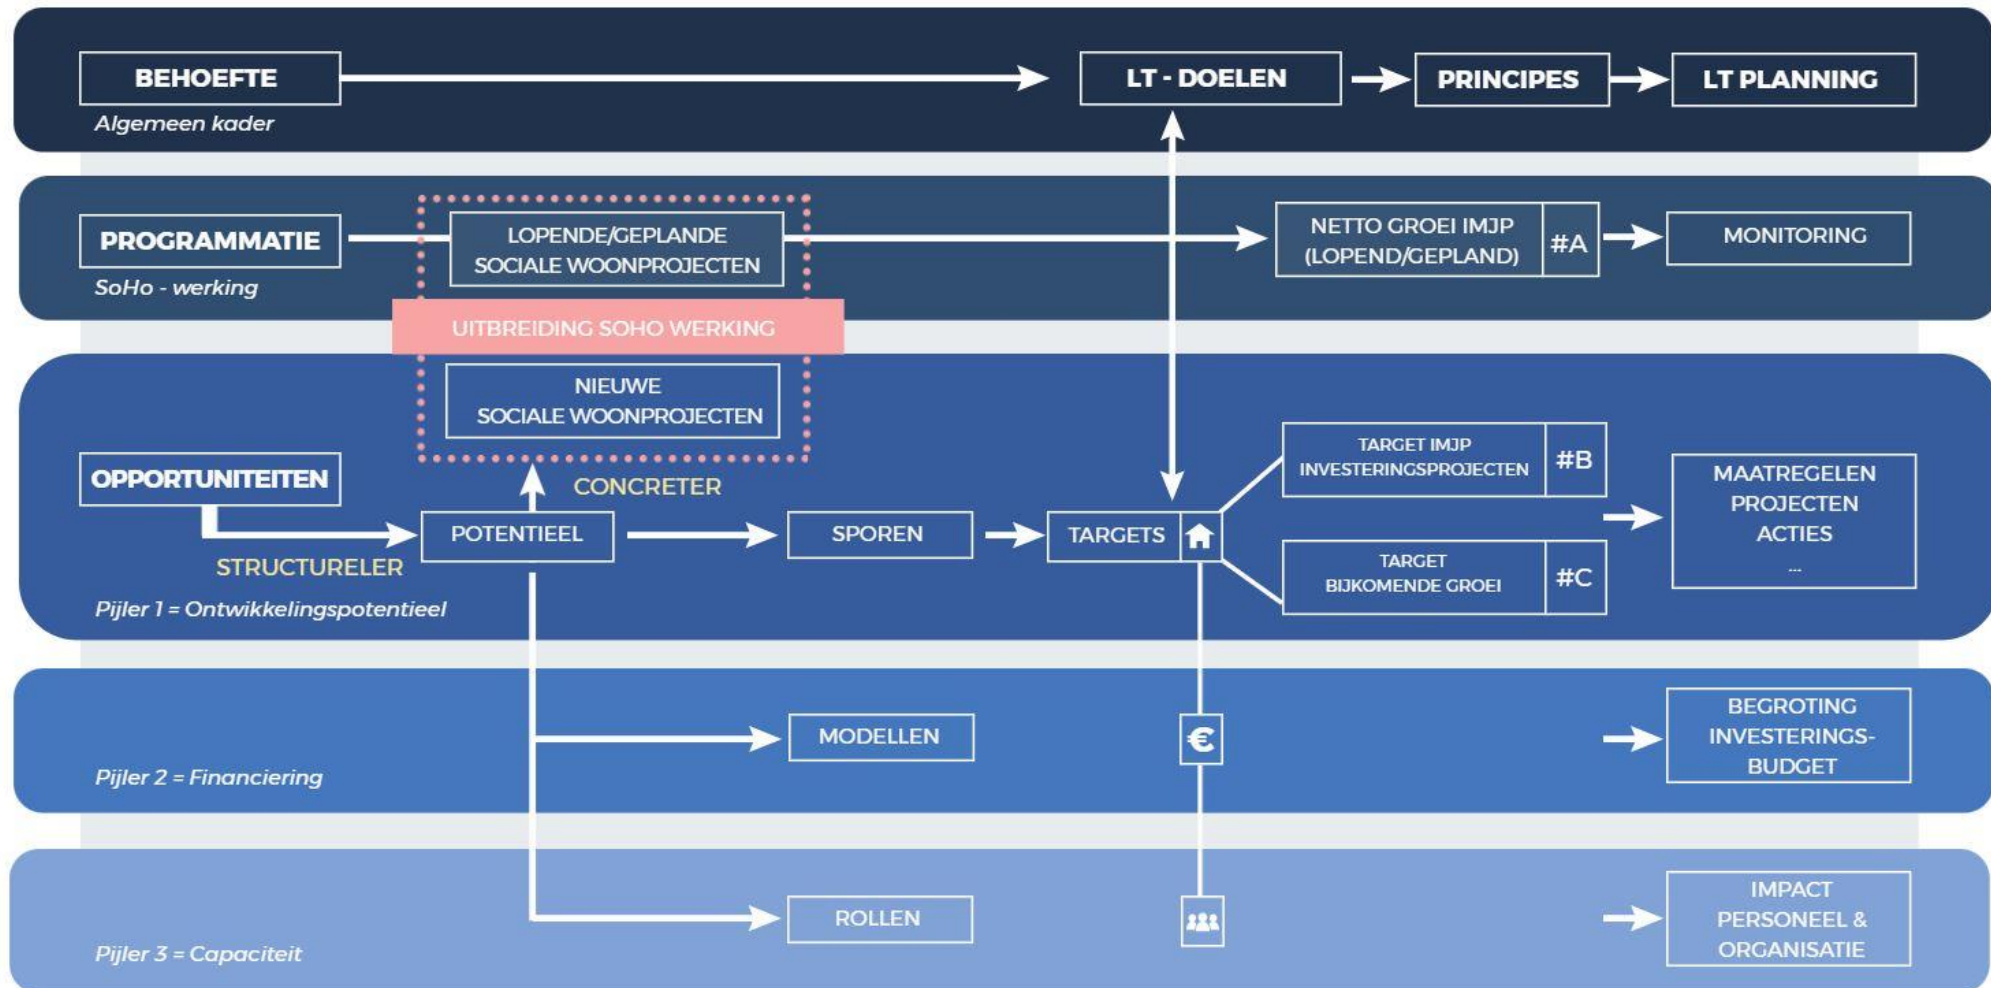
BEHOEFTE
Algemeen kader
LT - DOELEN
PRINCIPES
LT PLANNING

PROGRAMMATIE
SoHo - werking
LOPENDE/GEPLANDE SOCIALE WOONPROJECTEN
NETTO GROEI IMJP (LOPEND/GEPLAND)
#A
MONITORING

UITBREIDING SOHO WERKING

NIEUWE SOCIALE WOONPROJECTEN
OPPORTUNITEITEN
CONCRETER
TARGET IMJP INVESTERINGSPROJECTEN
#B
MAATREGELEN PROJECTEN ACTIES ...
POTENTIEEL
SPOREN
TARGETS
STRUCTURELER
TARGET BIJKOMENDE GROEI
#C
Pijler 1 = Ontwikkelingspotentieel

MODELLEN
BEGROTING INVESTERINGS-BUDGET
Pijler 2 = Financiering

ROLLEN
IMPACT PERSONEEL & ORGANISATIE
Pijler 3 = Capaciteit